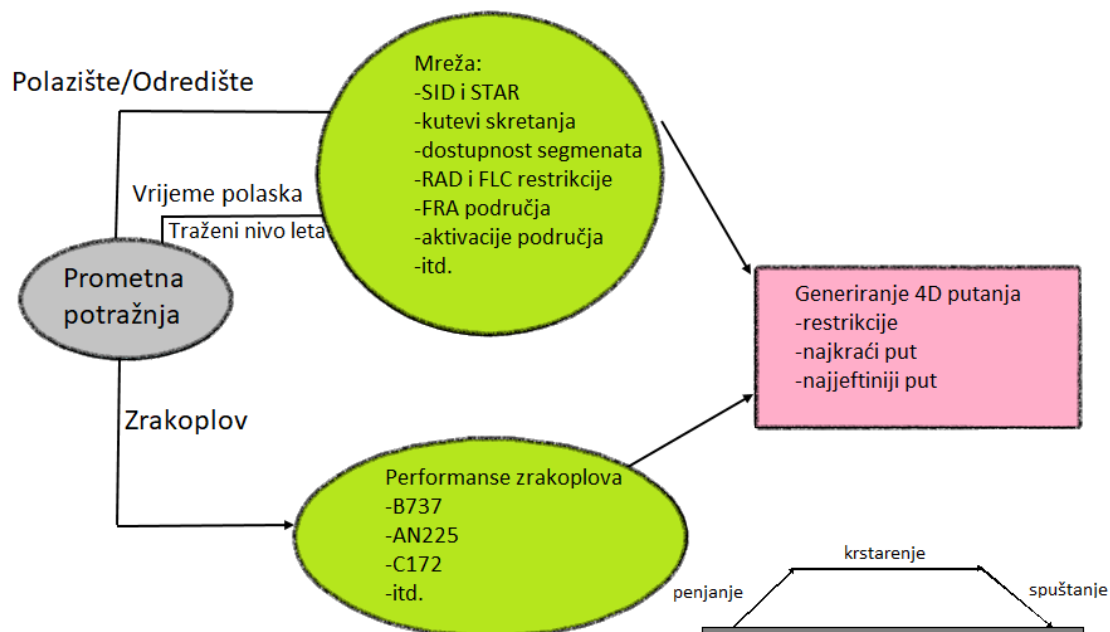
Polazište/Odredište

Mreža:
-SID i STAR
-kutevi skretanja
-dostupnost segmenata
-RAD i FLC restrikcije
-FRA područja
-aktivacije područja
-itd.

Vrijeme polaska

Traženi nivo leta

Prometna potražnja

Generiranje 4D putanja
-restrikcije
-najkraći put
-najjeftiniji put

Zrakoplov

Performanse zrakoplova
-B737
-AN225
-C172
-itd.

krstarenje

penjanje

spuštanje